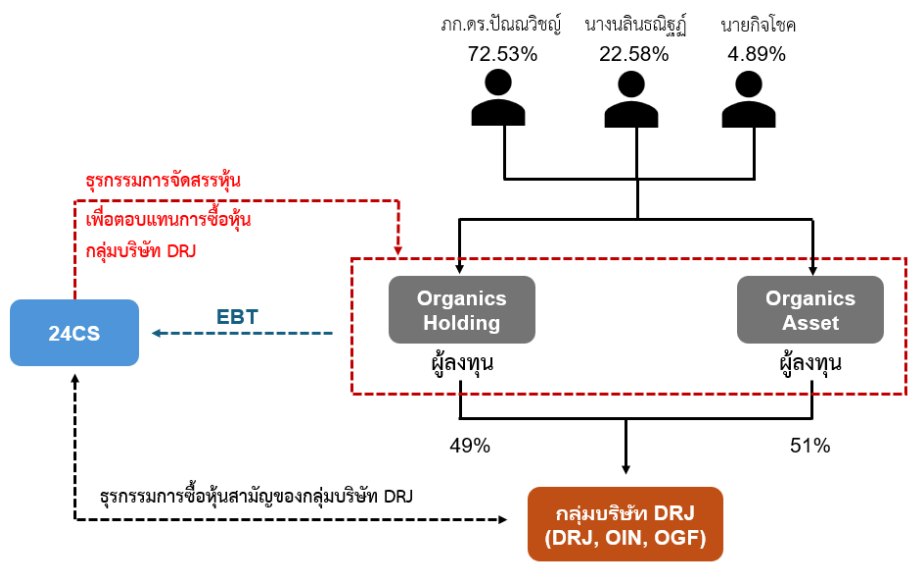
ภก.ดร.ปัณณวิชญ์
72.53%

นางนลินธณิฏฐ์
22.58%

นายกิจโชค
4.89%

ธุรกรรมการจัดสรรหุ้น
เพื่อตอบแทนการซื้อหุ้น
กลุ่มบริษัท DRJ

24CS

EBT

Organics Holding
ผู้ลงทุน

Organics Asset
ผู้ลงทุน

49%

51%

ธุรกรรมการซื้อหุ้นสามัญของกลุ่มบริษัท DRJ

กลุ่มบริษัท DRJ
(DRJ, OIN, OGF)